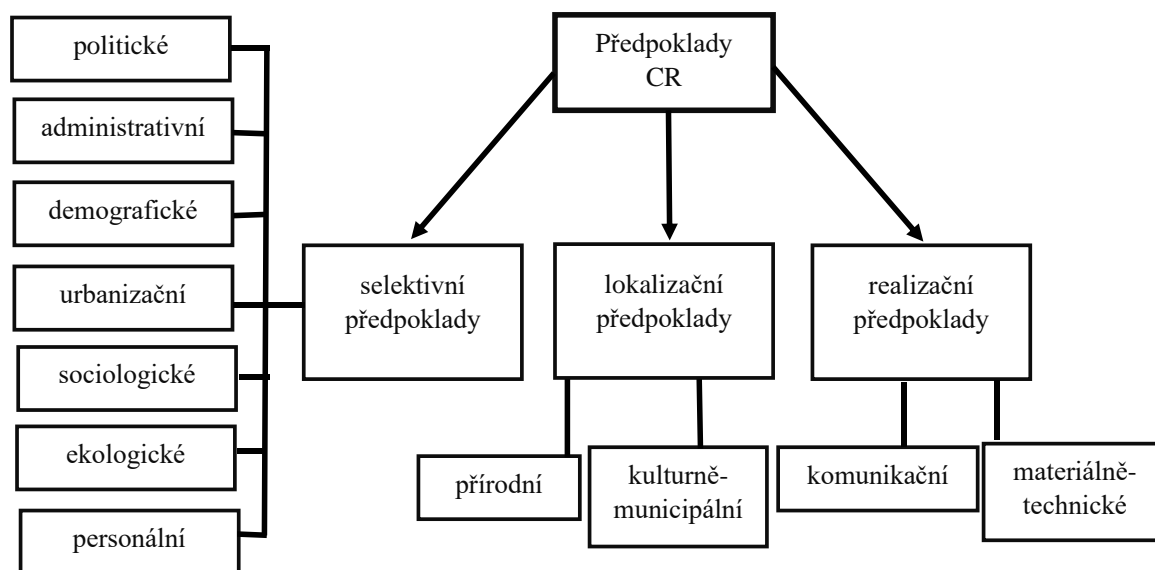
Předpoklady CR

selektivní předpoklady

lokalizační předpoklady

realizační předpoklady

politické

administrativní

demografické

urbanizační

sociologické

ekologické

personální

přírodní

kulturně-municipální

komunikační

materiálně-technické